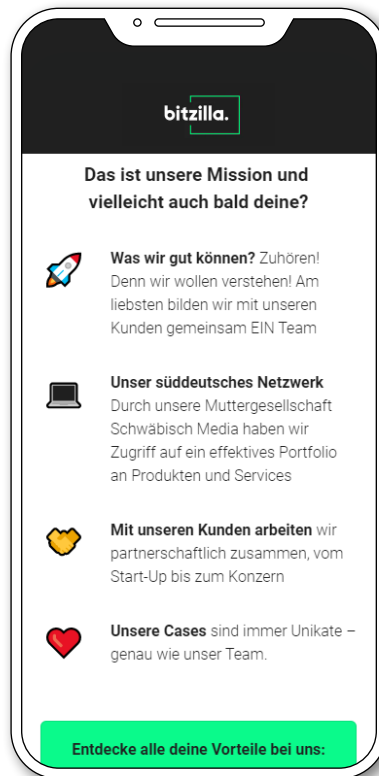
bitzilla.

Das ist unsere Mission und vielleicht auch bald deine?

**Was wir gut können?** Zuhören! Denn wir wollen verstehen! Am liebsten bilden wir mit unseren Kunden gemeinsam EIN Team

**Unser süddeutsches Netzwerk** Durch unsere Muttergesellschaft Schwäbisch Media haben wir Zugriff auf ein effektives Portfolio an Produkten und Services

**Mit unseren Kunden arbeiten** wir partnerschaftlich zusammen, vom Start-Up bis zum Konzern

**Unsere Cases** sind immer Unikate – genau wie unser Team.

Entdecke alle deine Vorteile bei uns: